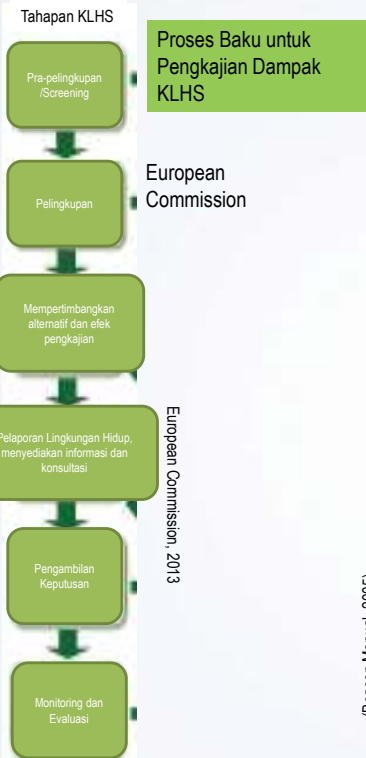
Tahapan KLHS

Pra-pelingkupan /Screening

Pelingkupan

Mempertimbangkan alternatif dan efek pengkajian

Pelaporan Lingkungan Hidup, menyediakan informasi dan konsultasi

Pengambilan Keputusan

Monitoring dan Evaluasi

Proses Baku untuk Pengkajian Dampak KLHS

European Commission

European Commission, 2013

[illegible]